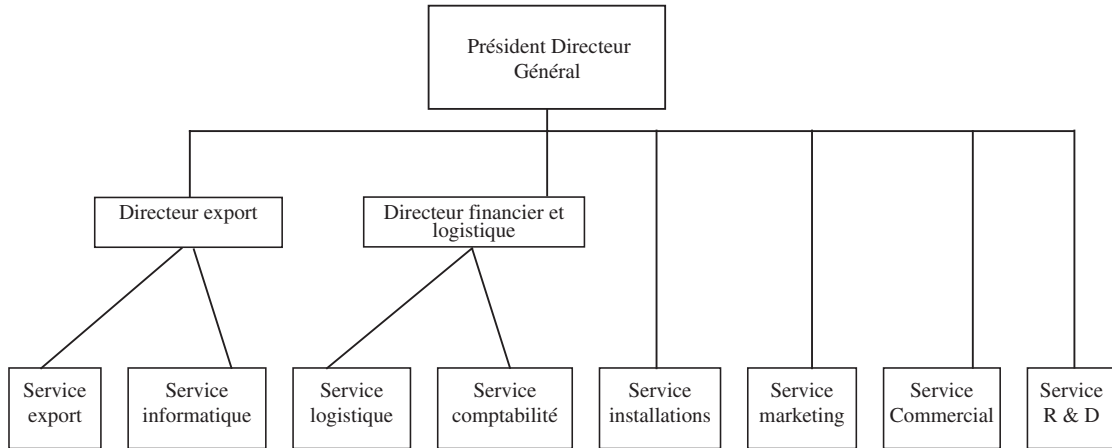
Président Directeur Général

Directeur export

Directeur financier et logistique

Service export

Service informatique

Service logistique

Service comptabilité

Service installations

Service marketing

Service Commercial

Service R & D